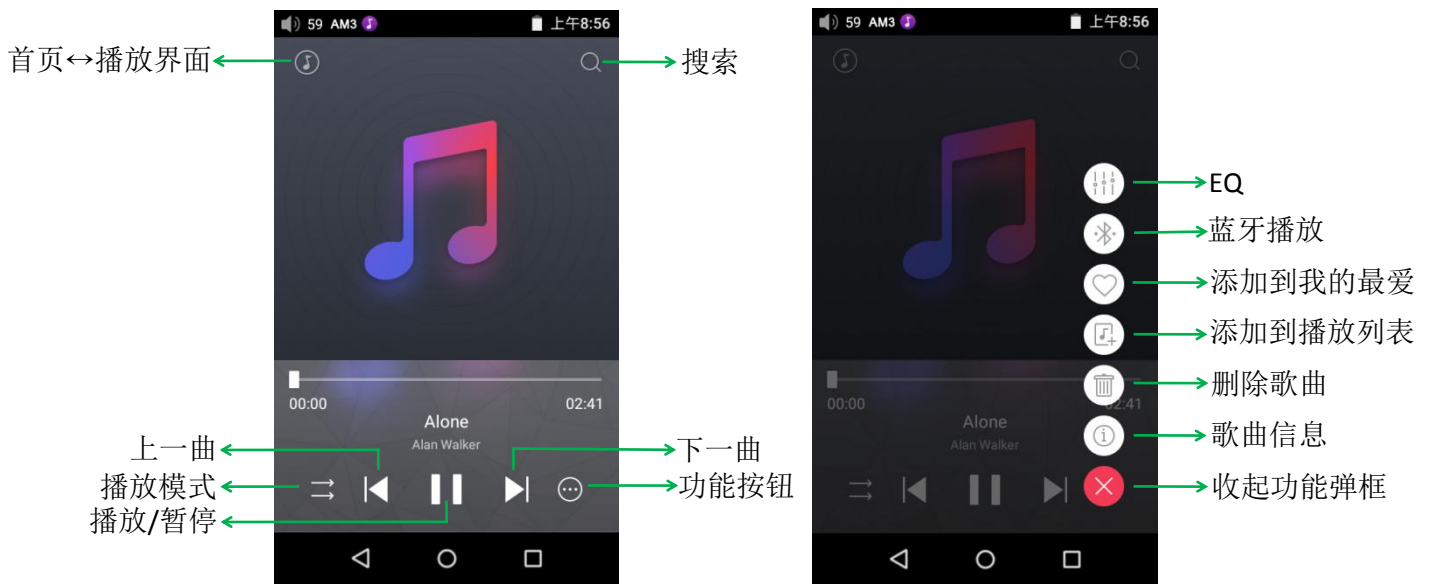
59 AM3 上午8:56

首页↔播放界面

搜索

00:00

02:41

Alone

Alan Walker

上一曲

下一曲

播放模式

功能按钮

播放/暂停

59 AM3 上午8:56

EQ

蓝牙播放

添加到我的最爱

添加到播放列表

删除歌曲

00:00

02:41

Alone

Alan Walker

歌曲信息

收起功能弹框